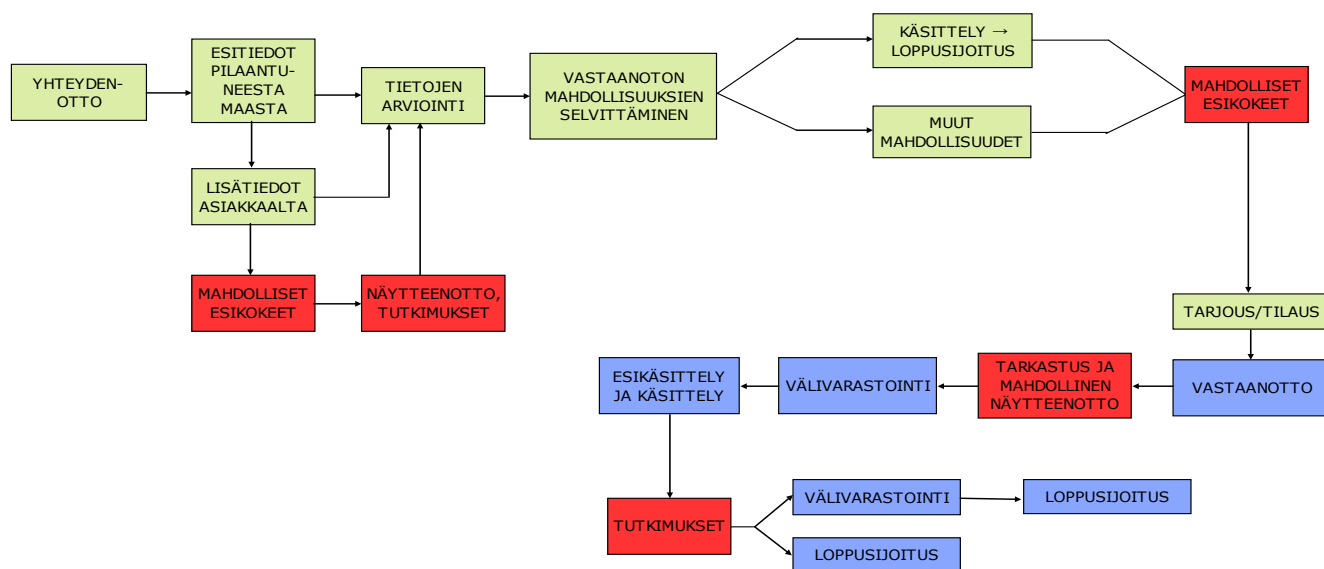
YHTEYDEN-OTTO

ESITIEDOT PILAANTU-NEESTA MAASTA

TIETOJEN ARVIOINTI

VASTAANOTON MAHDOLLISUUKSIEN SELVITTÄMINEN

KÄSITTELY → LOPPUSIJOITUS

MUUT MAHDOLLISUUDET

MAHDOLLISET ESIKOKEET

LISÄTIEDOT ASIAKKAALTA

MAHDOLLISET ESIKOKEET

NÄYTTEENOTTO, TUTKIMUKSET

TARJOUS/TILAUS

VASTAANOTTO

TARKASTUS JA MAHDOLLINEN NÄYTTEENOTTO

VÄLIVARASTOINTI

ESIKÄSITTELY JA KÄSITTELY

TUTKIMUKSET

VÄLIVARASTOINTI

LOPPUSIJOITUS

LOPPUSIJOITUS